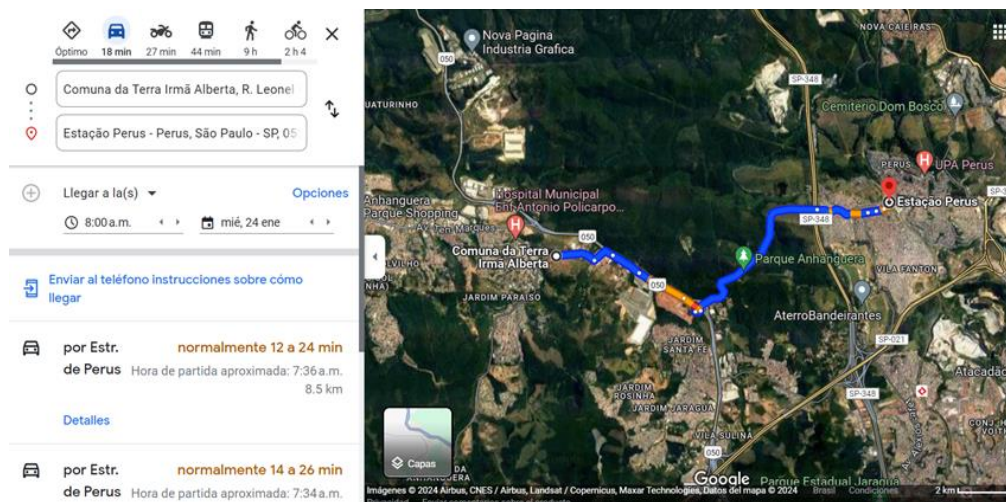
Óptimo 18 min 27 min 44 min 9 h 2 h 4

Comuna da Terra Irmã Alberta, R. Leonel

Estação Perus - Perus, São Paulo - SP, 05

Llegar a la(s) ▾ Opciones

8:00 a.m. mié, 24 ene

Enviar al teléfono instrucciones sobre cómo llegar

por Estr. de Perus normalmente 12 a 24 min
Hora de partida aproximada: 7:36 a.m.
8.5 km

Detalles

por Estr. de Perus normalmente 14 a 26 min
Hora de partida aproximada: 7:34 a.m.

Nova Pagina Industria Grafica
NOVA CAIEIRAS
SP-348
UATURINHO
050
Cemitério Dom Bosco
PERUS
UPA Perus
Hospital Municipal Dr. Antonio Policarpo...
Estação Perus
Anhanguera Parque Shopping
SP-348
050
Comuna da Terra Irmã Alberta
Parque Anhanguera
VILA FANTON
JARDIM PARAISO
050
AterroBandeirantes
SP-021
JARDIM SANTA FÉ
JARDIM ROSINHA
JARDIM JARAGUA
SP-348
Atacadão
VILA SULINA
Capas
Google
Parque Estadual Jaraguá
Imágenes © 2024 Airbus, CNES / Airbus, Landsat / Copernicus, Maxar Technologies, Datos del mapa © 2024 Brasil Condiciones 2 km